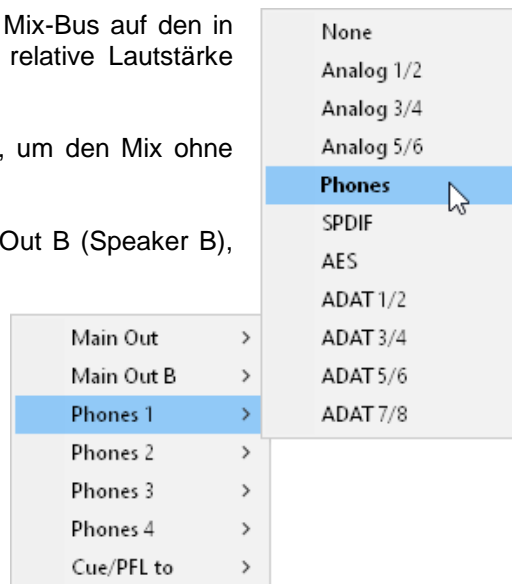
Mix-Bus auf den in relative Lautstärke

, um den Mix ohne

Out B (Speaker B),

None
Analog 1/2
Analog 3/4
Analog 5/6
Phones
SPDIF
AES
ADAT 1/2
ADAT 3/4
ADAT 5/6
ADAT 7/8

Main Out >
Main Out B >
Phones 1 >
Phones 2 >
Phones 3 >
Phones 4 >
Cue/PFL to >